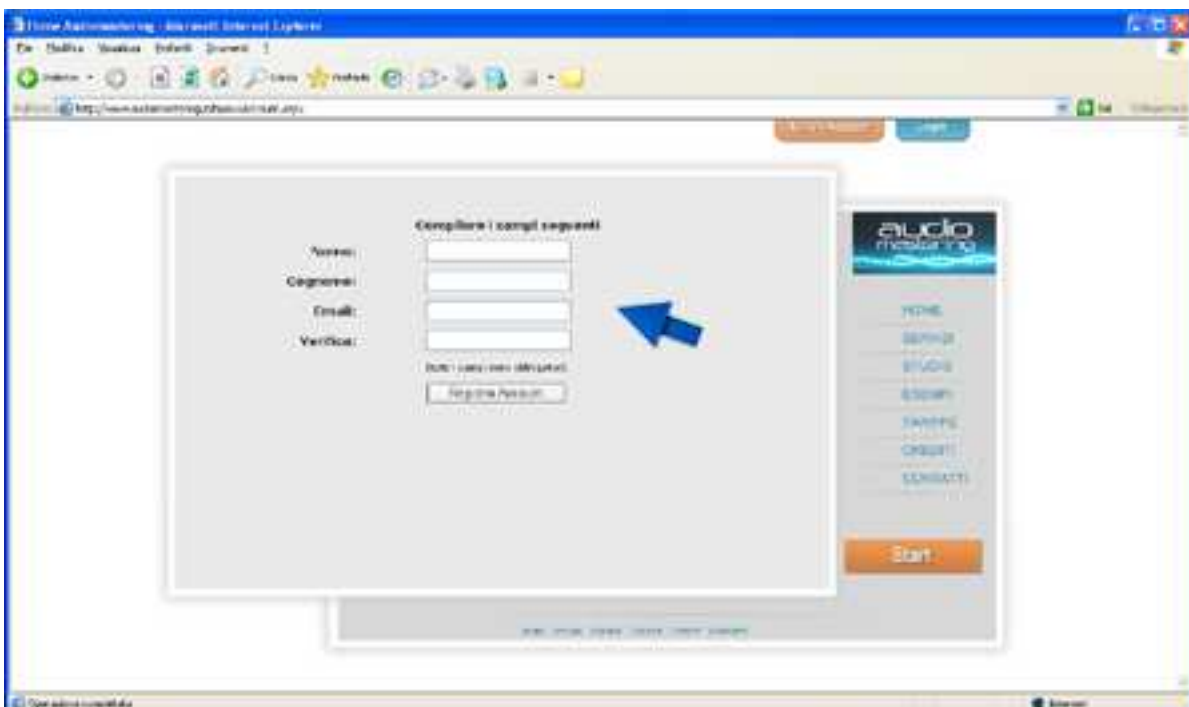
Home Audiomastering - Microsoft Internet Explorer
File Modifica Visualizza Preferiti Strumenti ?
Indietro Cerca Preferiti
Indirizzo http://www.audiomastering.it/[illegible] Vai Collegamenti
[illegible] Login

Compilare i campi seguenti
Nome:
Cognome:
Email:
Verifica:
Tutti i campi sono obbligatori
Registra Account

audio mastering
HOME
SERVIZI
STUDIO
ESEMPI
TARIFFE
CREDITI
CONTATTI
Start

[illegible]

Operazione completata
Internet